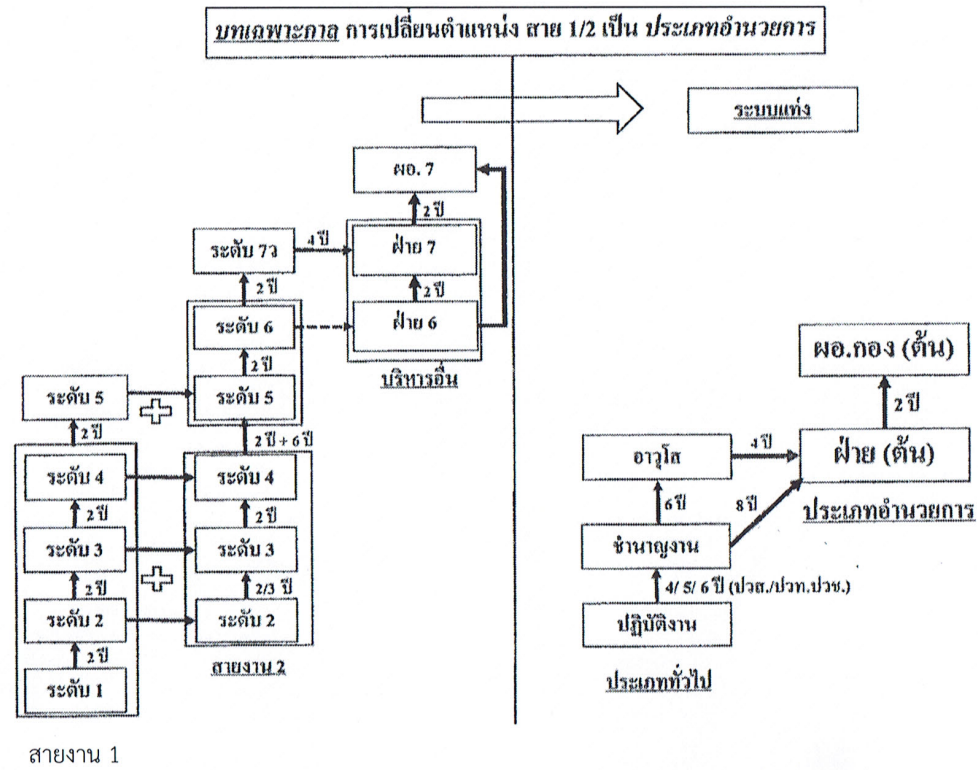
บทเฉพาะกาล การเปลี่ยนตำแหน่ง สาย 1/2 เป็น ประเภทอำนวยการ

ระบบแท่ง

ผอ. 7

2 ปี

ระดับ 7ว

4 ปี

ฝ่าย 7

2 ปี

2 ปี

ระดับ 6

ฝ่าย 6

2 ปี

บริหารอื่น

ระดับ 5

ระดับ 5

2 ปี

2 ปี + 6 ปี

ระดับ 4

ระดับ 4

2 ปี

2 ปี

ระดับ 3

ระดับ 3

2 ปี

2/3 ปี

ระดับ 2

ระดับ 2

2 ปี

สายงาน 2

ระดับ 1

สายงาน 1

ผอ.กอง (ต้น)

2 ปี

อาวุโส

4 ปี

ฝ่าย (ต้น)

6 ปี

8 ปี

ประเภทอำนวยการ

ชำนาญงาน

4/ 5/ 6 ปี (ปวส./ปวท.ปวช.)

ปฏิบัติงาน

ประเภททั่วไป